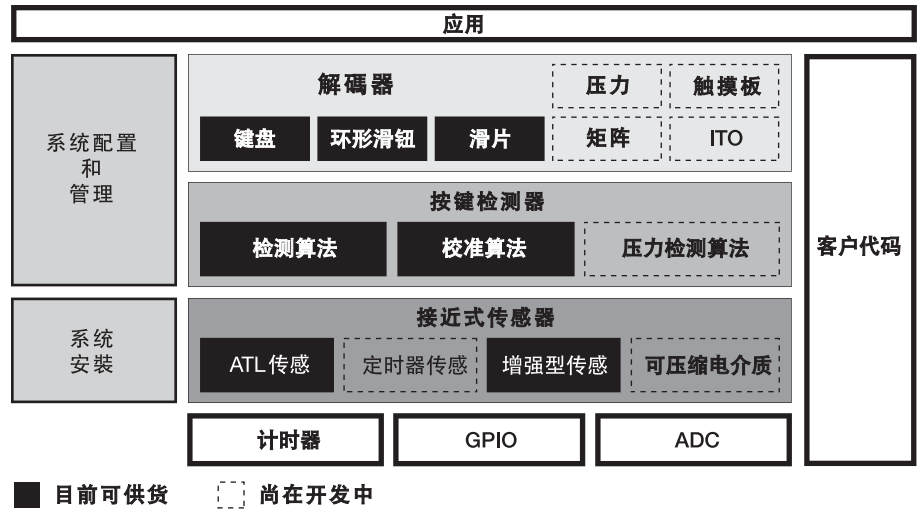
应用

系统配置
和
管理

解碼器

压力

触摸板

键盘

环形滑钮

滑片

矩阵

ITO

按键检测器

检测算法

校准算法

压力检测算法

客户代码

系统
安装

接近式传感器

ATL传感

定时器传感

增强型传感

可压缩电介质

计时器

GPIO

ADC

目前可供货

尚在开发中